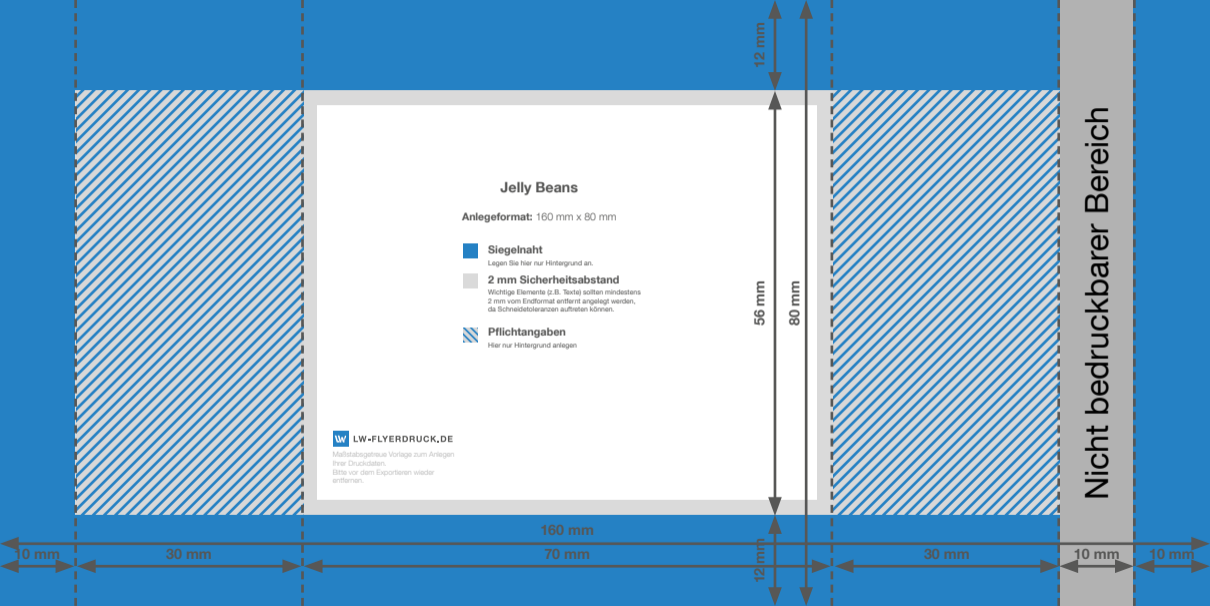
12 mm

Jelly Beans

Anlegeformat: 160 mm x 80 mm

Siegelnaht
Legen Sie hier nur Hintergrund an.

2 mm Sicherheitsabstand
Wichtige Elemente (z.B. Texte) sollten mindestens 2 mm vom Endformat entfernt angelegt werden, da Schneidetoleranzen auftreten können.

Pflichtangaben
Hier nur Hintergrund anlegen

LW-FLYERDRUCK.DE
Maßstabsgetreue Vorlage zum Anlegen Ihrer Druckdaten.
Bitte vor dem Exportieren wieder entfernen.

56 mm

80 mm

Nicht bedruckbarer Bereich

160 mm

10 mm

30 mm

70 mm

12 mm

30 mm

10 mm

10 mm